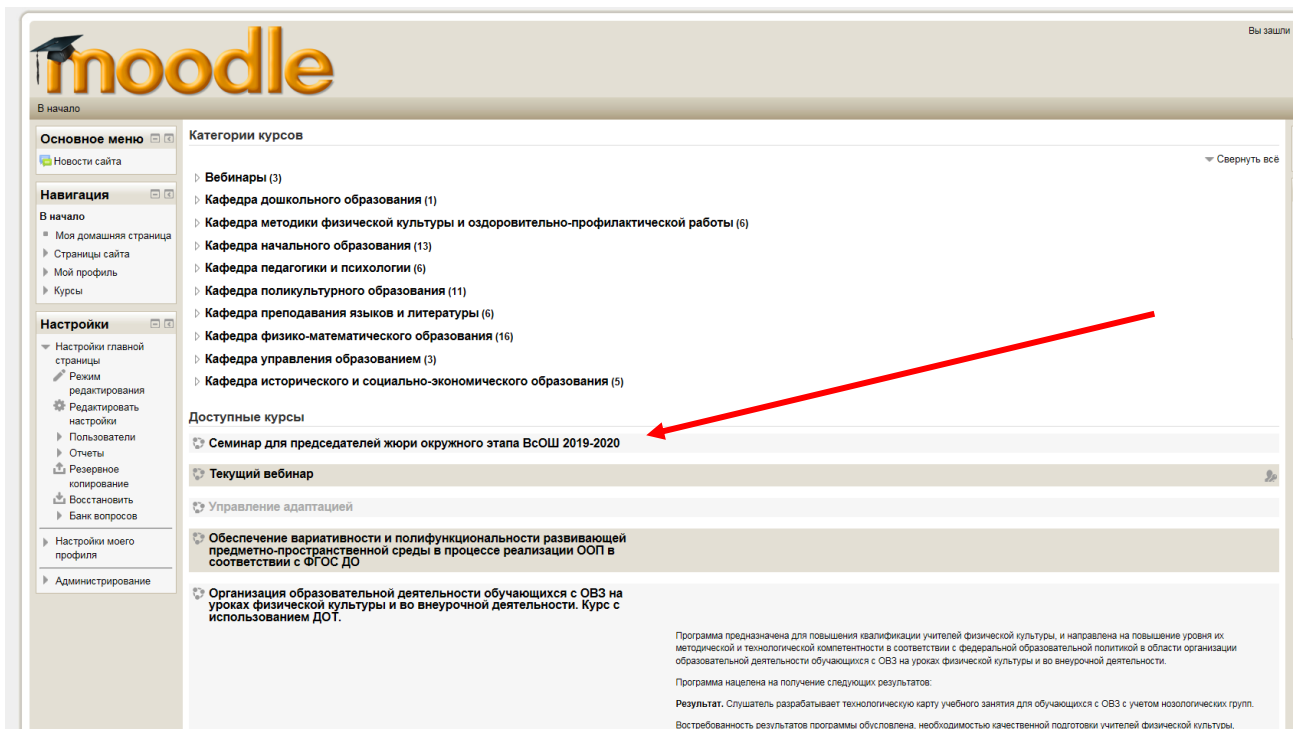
moodle

Вы зашли

В начало

Основное меню

Новости сайта

Навигация

В начало

Моя домашняя страница

Страницы сайта

Мой профиль

Курсы

Настройки

Настройки главной страницы

Режим редактирования

Редактировать настройки

Пользователи

Отчеты

Резервное копирование

Восстановить

Банк вопросов

Настройки моего профиля

Администрирование

Категории курсов

Свернуть всё

Вебинары (3)

Кафедра дошкольного образования (1)

Кафедра методики физической культуры и оздоровительно-профилактической работы (6)

Кафедра начального образования (13)

Кафедра педагогики и психологии (6)

Кафедра поликультурного образования (11)

Кафедра преподавания языков и литературы (6)

Кафедра физико-математического образования (16)

Кафедра управления образованием (3)

Кафедра исторического и социально-экономического образования (5)

Доступные курсы

Семинар для председателей жюри окружного этапа ВсОШ 2019-2020

Текущий вебинар

Управление адаптацией

Обеспечение вариативности и полифункциональности развивающей предметно-пространственной среды в процессе реализации ООП в соответствии с ФГОС ДО

Организация образовательной деятельности обучающихся с ОВЗ на уроках физической культуры и во внеурочной деятельности. Курс с использованием ДОТ.

Программа предназначена для повышения квалификации учителей физической культуры, и направлена на повышение уровня их методической и технологической компетентности в соответствии с федеральной образовательной политикой в области организации образовательной деятельности обучающихся с ОВЗ на уроках физической культуры и во внеурочной деятельности.

Программа нацелена на получение следующих результатов:

Результат. Слушатель разрабатывает технологическую карту учебного занятия для обучающихся с ОВЗ с учетом нозологических групп.

Востребованность результатов программы обусловлена необходимостью качественной подготовки учителей физической культуры,